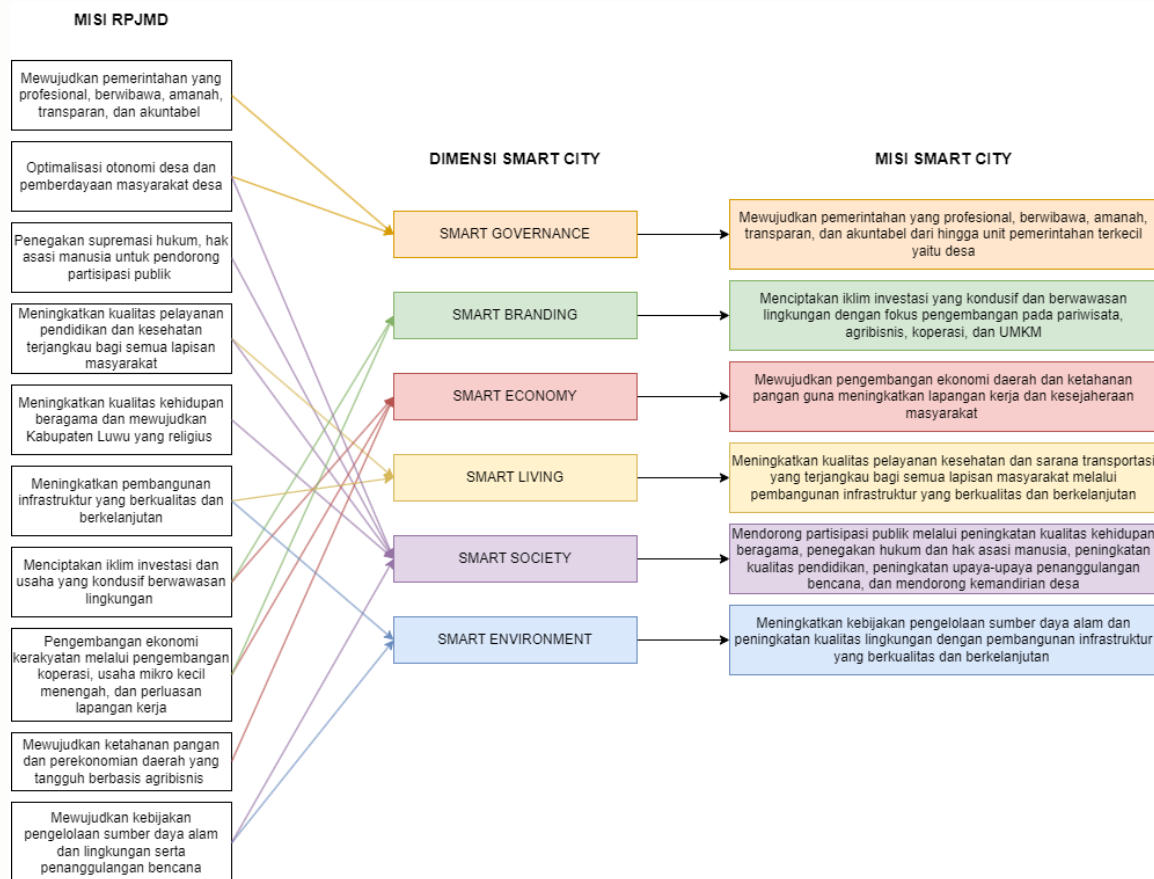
MISI RPJMD

Mewujudkan pemerintahan yang profesional, berwibawa, amanah, transparan, dan akuntabel

Optimalisasi otonomi desa dan pemberdayaan masyarakat desa

Penegakan supremasi hukum, hak asasi manusia untuk pendorong partisipasi publik

Meningkatkan kualitas pelayanan pendidikan dan kesehatan terjangkau bagi semua lapisan masyarakat

Meningkatkan kualitas kehidupan beragama dan mewujudkan Kabupaten Luwu yang religius

Meningkatkan pembangunan infrastruktur yang berkualitas dan berkelanjutan

Menciptakan iklim investasi dan usaha yang kondusif berwawasan lingkungan

Pengembangan ekonomi kerakyatan melalui pengembangan koperasi, usaha mikro kecil menengah, dan perluasan lapangan kerja

Mewujudkan ketahanan pangan dan perekonomian daerah yang tangguh berbasis agribisnis

Mewujudkan kebijakan pengelolaan sumber daya alam dan lingkungan serta penanggulangan bencana

DIMENSI SMART CITY

SMART GOVERNANCE

SMART BRANDING

SMART ECONOMY

SMART LIVING

SMART SOCIETY

SMART ENVIRONMENT

MISI SMART CITY

Mewujudkan pemerintahan yang profesional, berwibawa, amanah, transparan, dan akuntabel dari hingga unit pemerintahan terkecil yaitu desa

Menciptakan iklim investasi yang kondusif dan berwawasan lingkungan dengan fokus pengembangan pada pariwisata, agribisnis, koperasi, dan UMKM

Mewujudkan pengembangan ekonomi daerah dan ketahanan pangan guna meningkatkan lapangan kerja dan kesejaheraan masyarakat

Meningkatkan kualitas pelayanan kesehatan dan sarana transportasi yang terjangkau bagi semua lapisan masyarakat melalui pembangunan infrastruktur yang berkualitas dan berkelanjutan

Mendorong partisipasi publik melalui peningkatan kualitas kehidupan beragama, penegakan hukum dan hak asasi manusia, peningkatan kualitas pendidikan, peningkatan upaya-upaya penanggulangan bencana, dan mendorong kemandirian desa

Meningkatkan kebijakan pengelolaan sumber daya alam dan peningkatan kualitas lingkungan dengan pembangunan infrastruktur yang berkualitas dan berkelanjutan